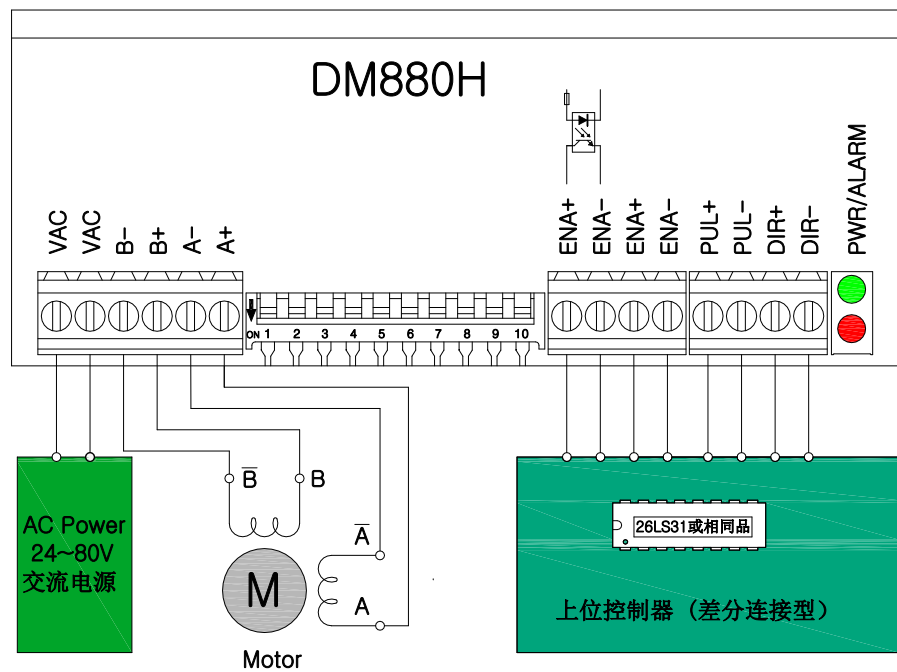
DM880H

VAC VAC B- B+ A- A+

ON 1 2 3 4 5 6 7 8 9 10

ENA+ ENA- ENA+ ENA- PUL+ PUL- DIR+ DIR- PWR/ALARM

$\overline{B}$ B

$\overline{A}$ A

M

Motor

AC Power
24~80V
交流电源

26LS31或相同品

上位控制器（差分连接型）